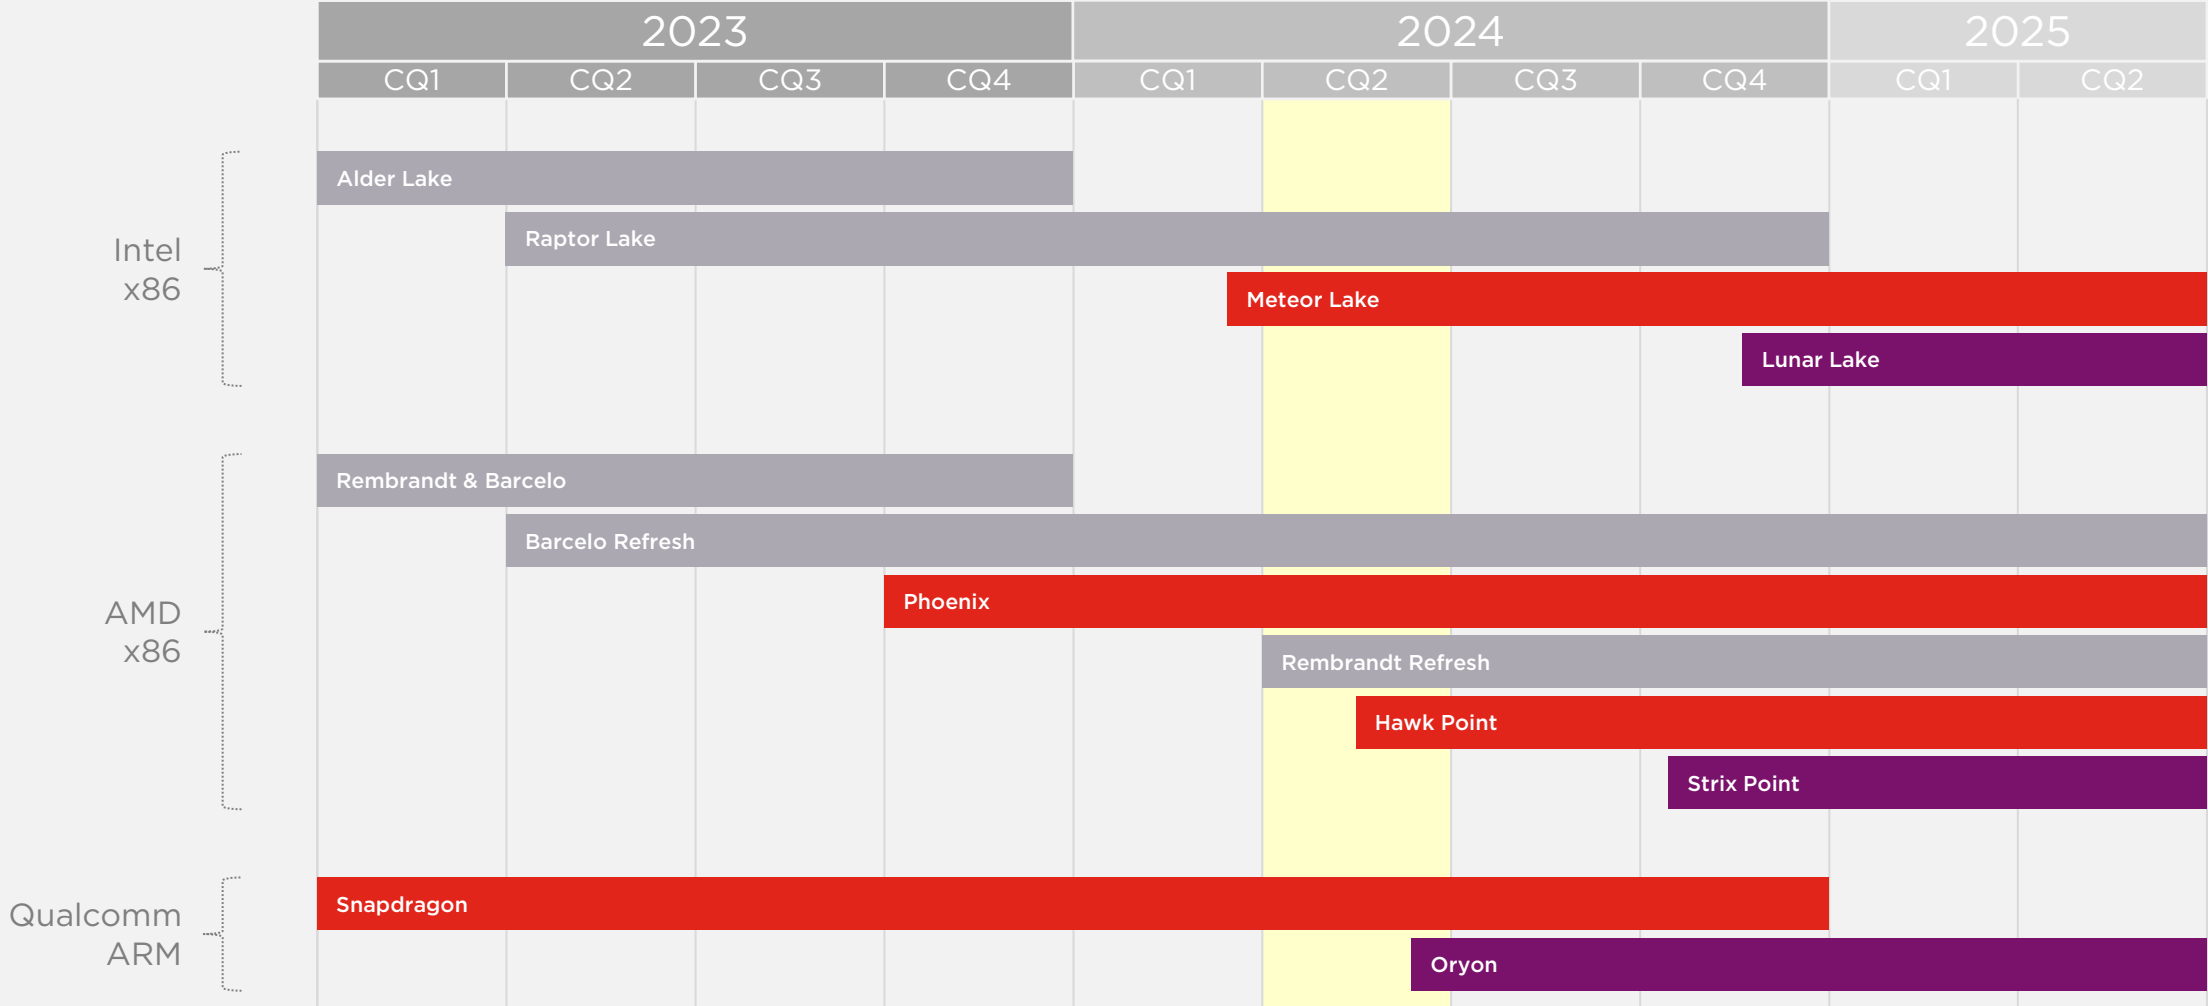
| 2023 | | | | 2024 | | | | 2025 | |
|---|---|---|---|---|---|---|---|---|---|
| CQ1 | CQ2 | CQ3 | CQ4 | CQ1 | CQ2 | CQ3 | CQ4 | CQ1 | CQ2 |

Intel x86

Alder Lake

Raptor Lake

Meteor Lake

Lunar Lake

AMD x86

Rembrandt & Barcelo

Barcelo Refresh

Phoenix

Rembrandt Refresh

Hawk Point

Strix Point

Qualcomm ARM

Snapdragon

Oryon